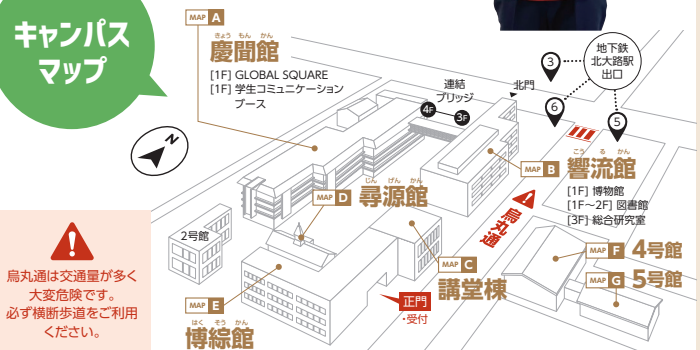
キャンパスマップ

MAP A
きょう もん かん
慶聞館
[1F] GLOBAL SQUARE
[1F] 学生コミュニケーションブース

連結ブリッジ
4F
3F

北門

3
6
地下鉄北大路駅出口
5

N

MAP B
こう りゅう かん
響流館
[1F] 博物館
[1F～2F] 図書館
[3F] 総合研究室

MAP D
じん げん かん
尋源館

烏丸通

2号館

MAP F 4号館
MAP G 5号館

烏丸通は交通量が多く大変危険です。必ず横断歩道をご利用ください。

MAP C
こう どう とう
講堂棟

正門
・受付

MAP E
はく そう かん
博綜館